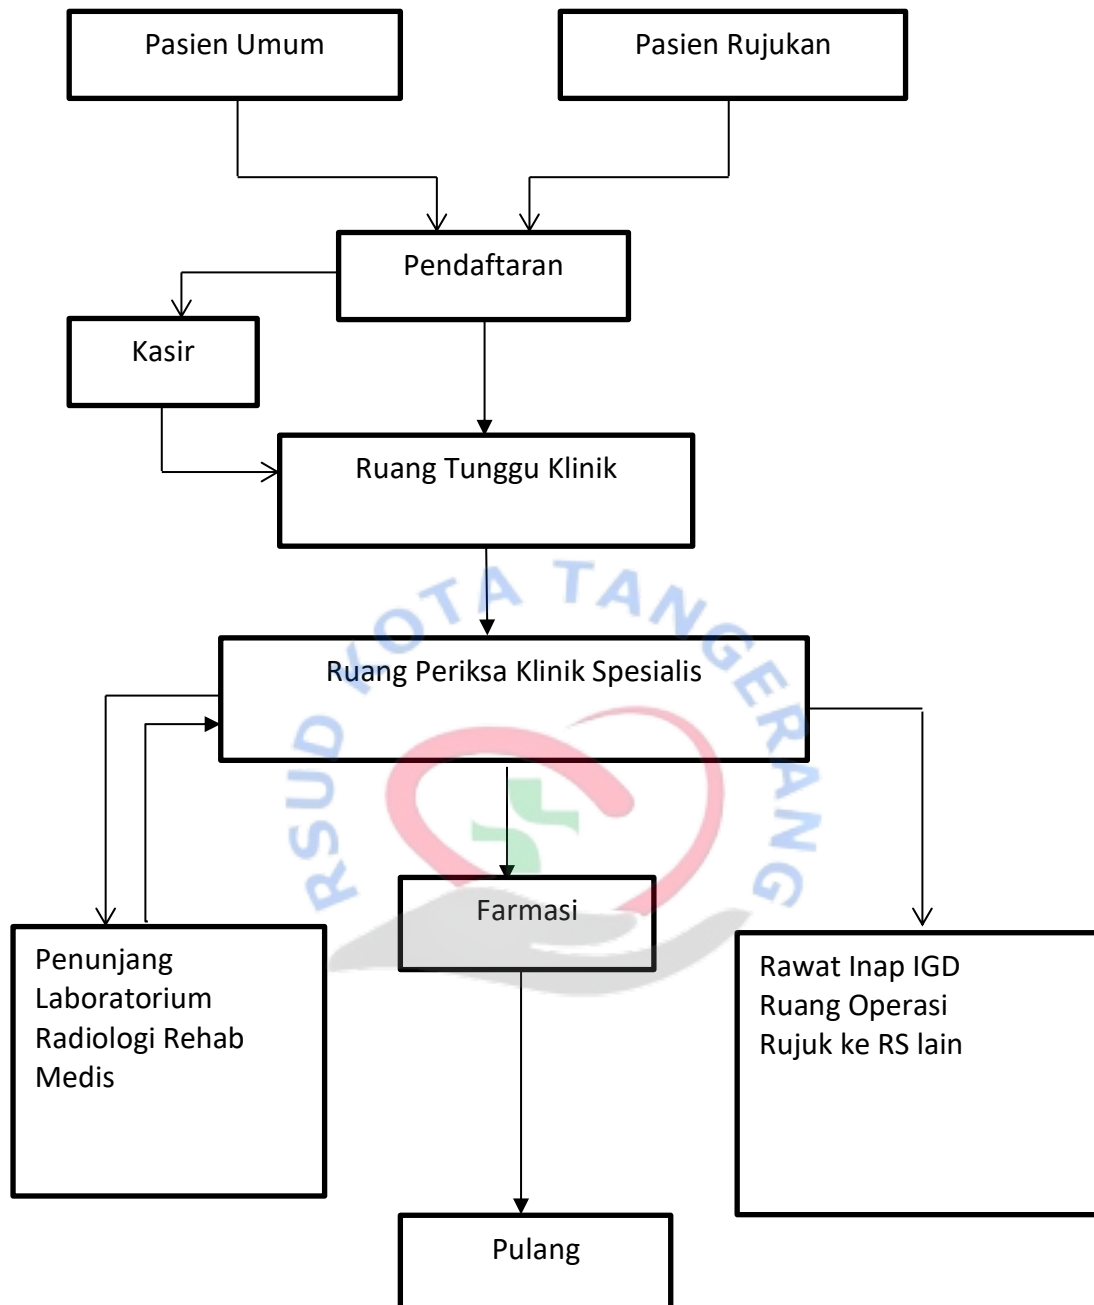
Pasien Umum

Pasien Rujukan

Pendaftaran

Kasir

Ruang Tunggu Klinik

RSUD KOTA TANGERANG

Ruang Periksa Klinik Spesialis

Farmasi

Penunjang Laboratorium Radiologi Rehab Medis

Rawat Inap IGD
Ruang Operasi
Rujuk ke RS lain

Pulang